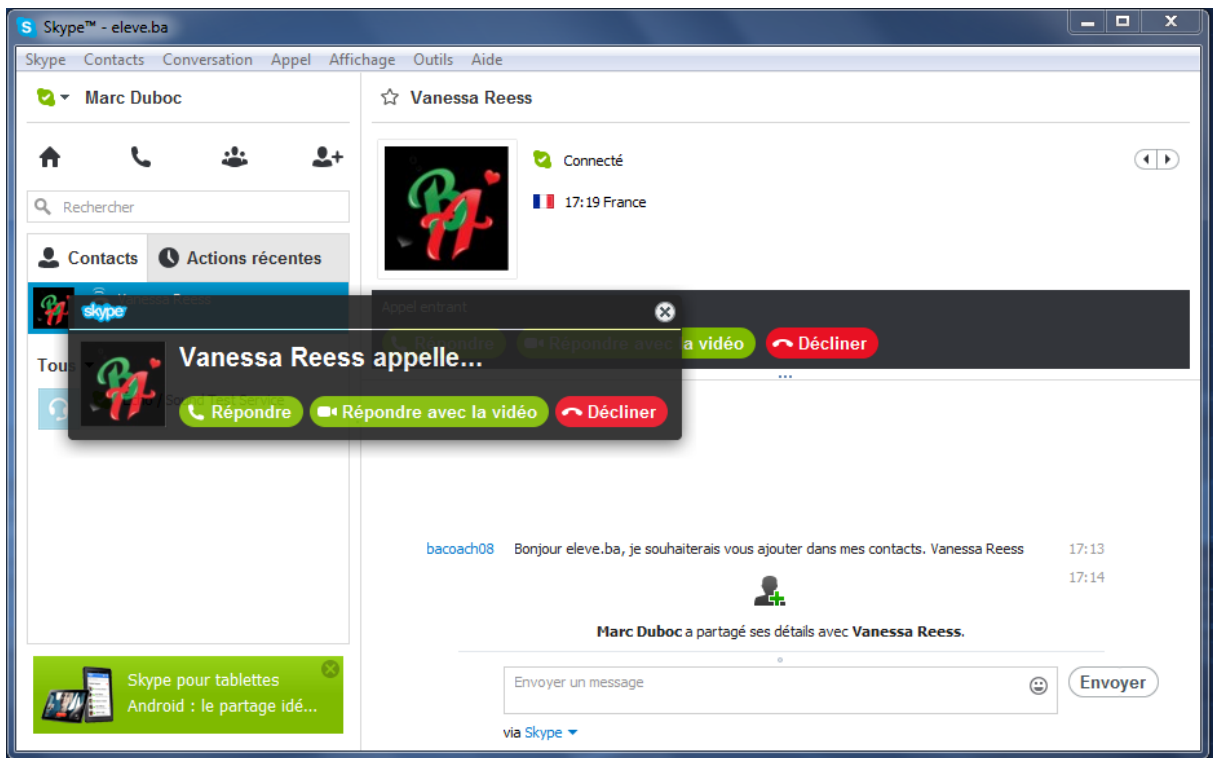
Skype™ - eleve.ba

Skype Contacts Conversation Appel Affichage Outils Aide

Marc Duboc

Rechercher

Contacts Actions récentes

Tous

Vanessa Reess

Connecté

17:19 France

Appel entrant

Répondre Répondre avec la vidéo Décliner

skype

Vanessa Reess appelle...

Répondre Répondre avec la vidéo Décliner

bacoach08 Bonjour eleve.ba, je souhaiterais vous ajouter dans mes contacts. Vanessa Reess 17:13

17:14

Marc Duboc a partagé ses détails avec Vanessa Reess.

Envoyer un message

Envoyer

via Skype

Skype pour tablettes Android : le partage idé...